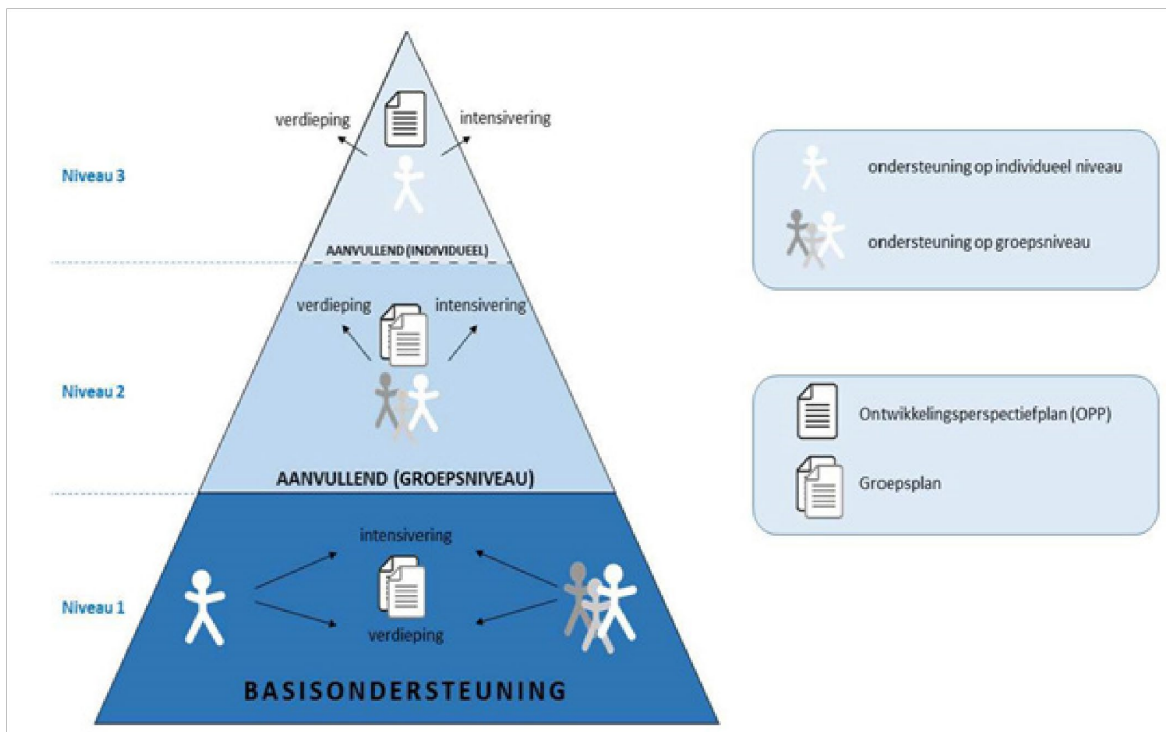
verdieping

intensivering

Niveau 3

AANVULLEND (INDIVIDUEEL)

verdieping

intensivering

Niveau 2

AANVULLEND (GROEPSNIVEAU)

intensivering

Niveau 1

verdieping

BASISONDERSTEUNING

ondersteuning op individueel niveau

ondersteuning op groepsniveau

Ontwikkelingsperspectiefplan (OPP)

Groepsplan